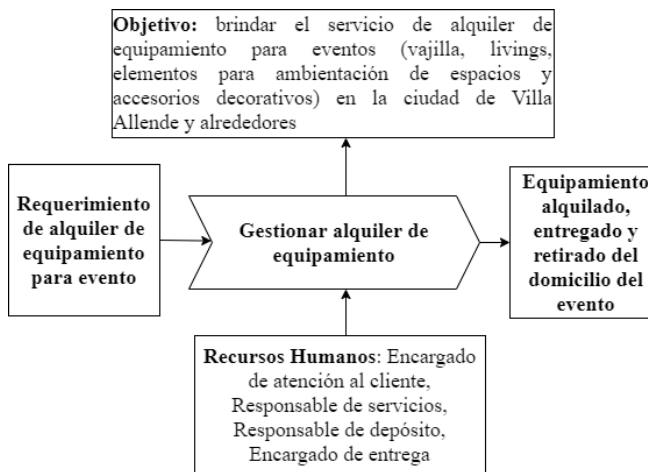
**Objetivo:** brindar el servicio de alquiler de equipamiento para eventos (vajilla, livings, elementos para ambientación de espacios y accesorios decorativos) en la ciudad de Villa Allende y alrededores

**Requerimiento de alquiler de equipamiento para evento**

**Gestionar alquiler de equipamiento**

**Equipamiento alquilado, entregado y retirado del domicilio del evento**

**Recursos Humanos**: Encargado de atención al cliente, Responsable de servicios, Responsable de depósito, Encargado de entrega